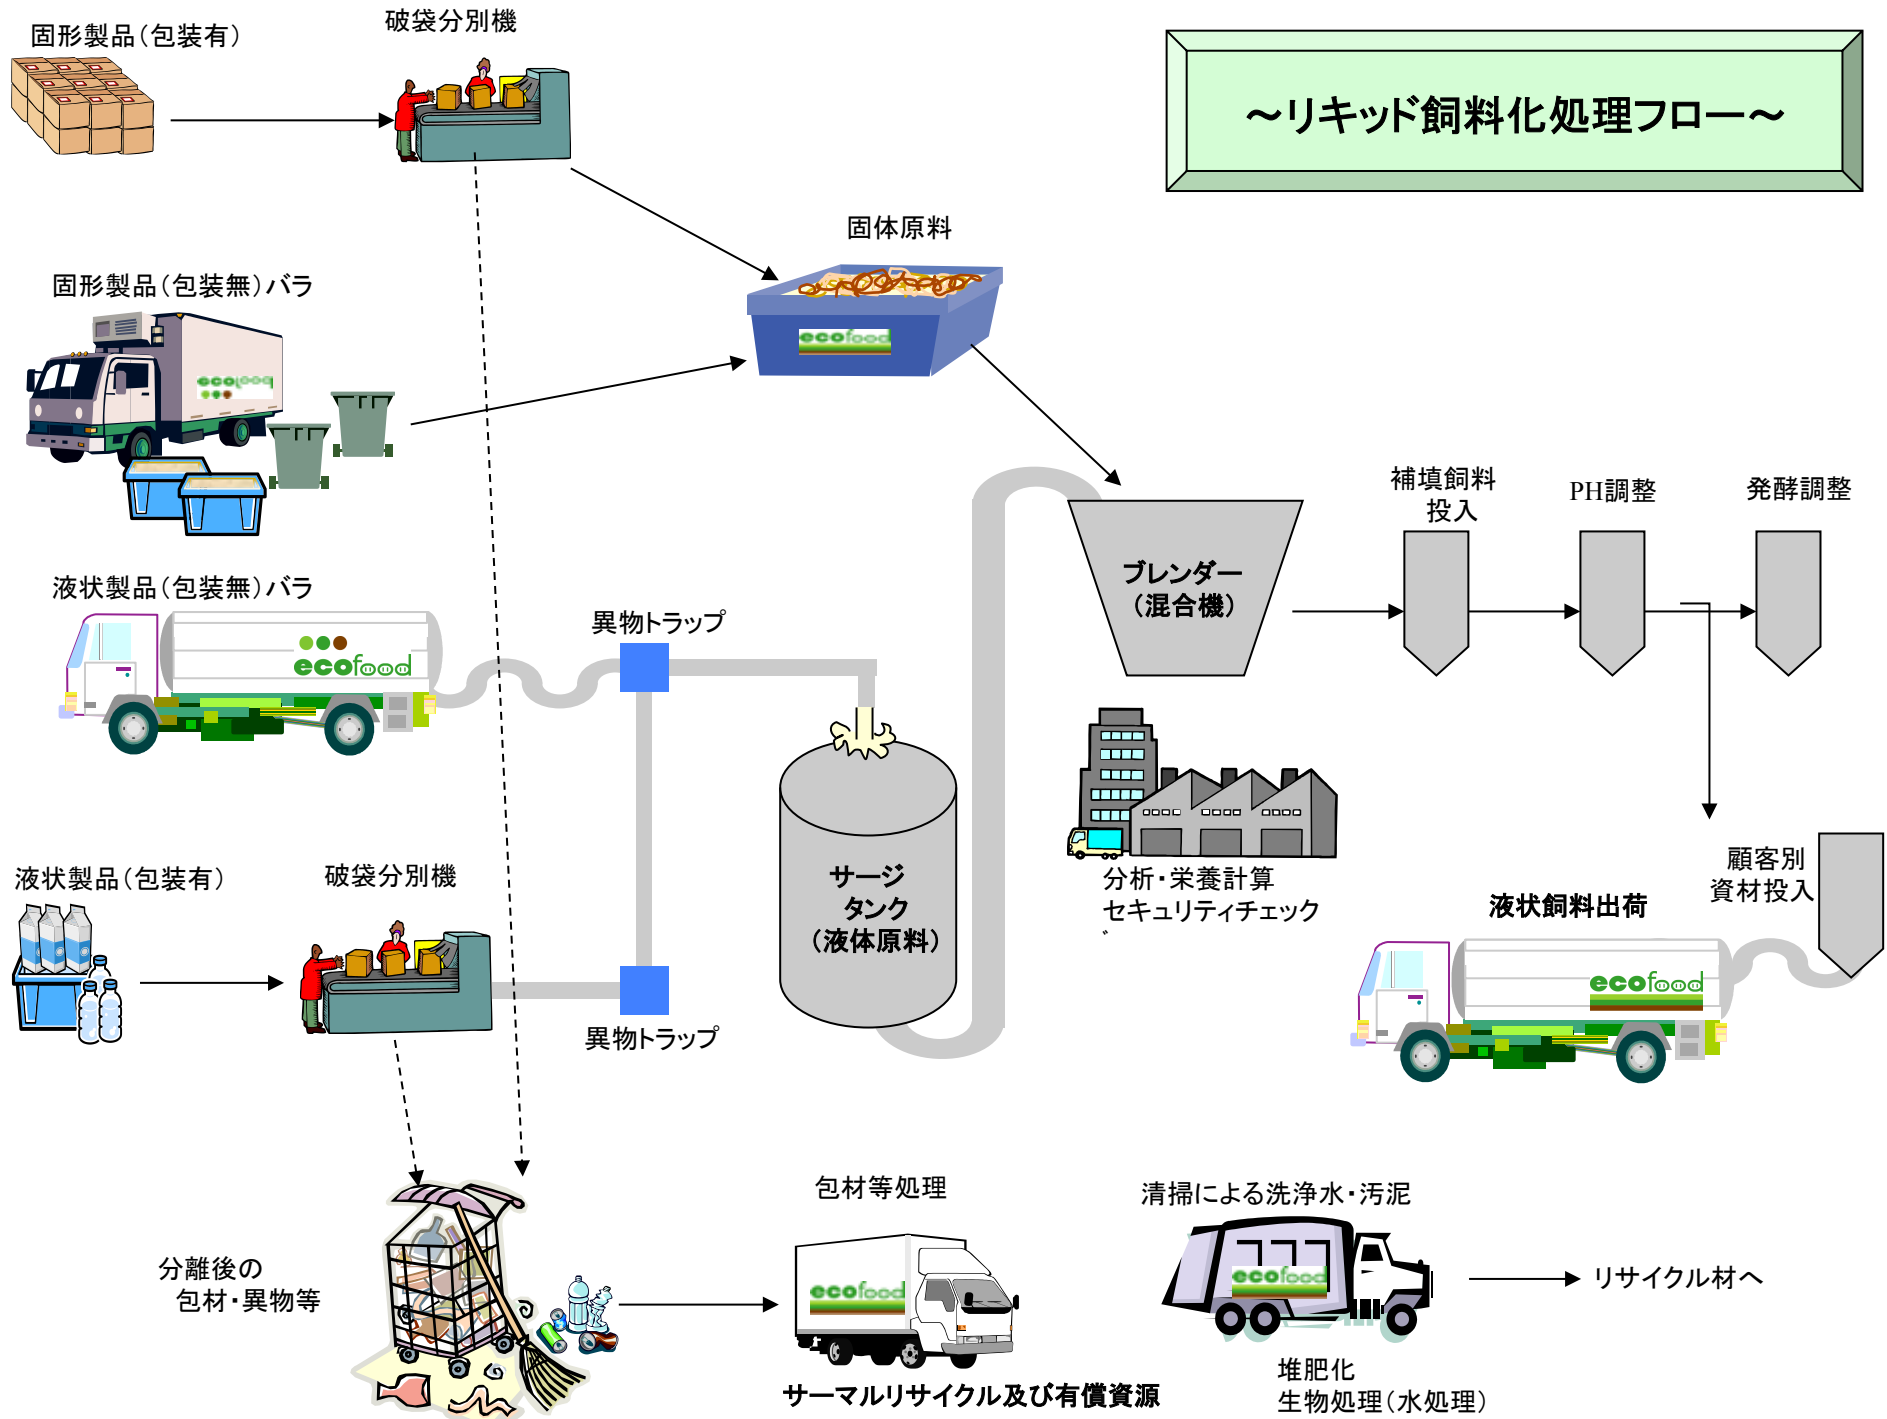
固形製品(包装有)

破袋分別機

～リキッド飼料化処理フロー～

固体原料

固形製品(包装無)バラ

ecofood

補填飼料
投入

PH調整

発酵調整

ブレンダー
(混合機)

液状製品(包装無)バラ

ecofood

異物トラップ

サージ
タンク
(液体原料)

分析・栄養計算
セキュリティチェック

顧客別
資材投入

液状飼料出荷

ecofood

液状製品(包装有)

破袋分別機

異物トラップ

包材等処理

清掃による洗浄水・汚泥

分離後の
包材・異物等

ecofood

ecofood

リサイクル材へ

サーマルリサイクル及び有償資源

堆肥化
生物処理(水処理)